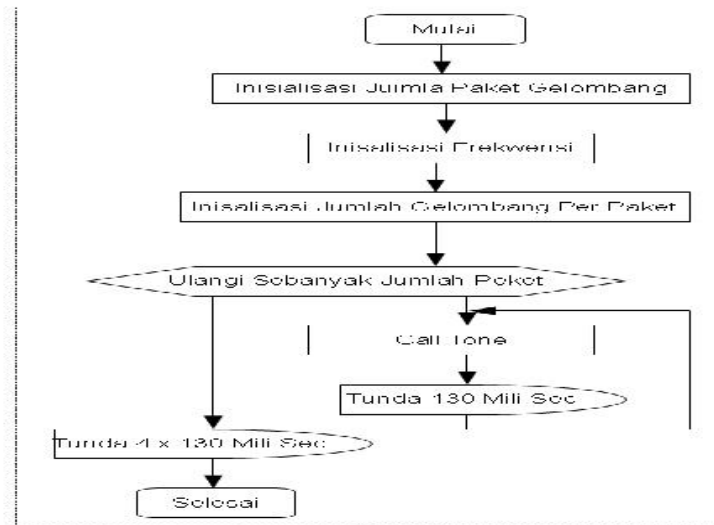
Mulai

Inisialisasi Jumla Paket Gelombang

Inisialisasi Frekwensi

Inisialisasi Jumlah Gelombang Per Paket

Ulangi Sebanyak Jumlah Paket

Call Tone

Tunda 130 Mili Sec

Tunda 4 x 130 Mili Sec

Selesai